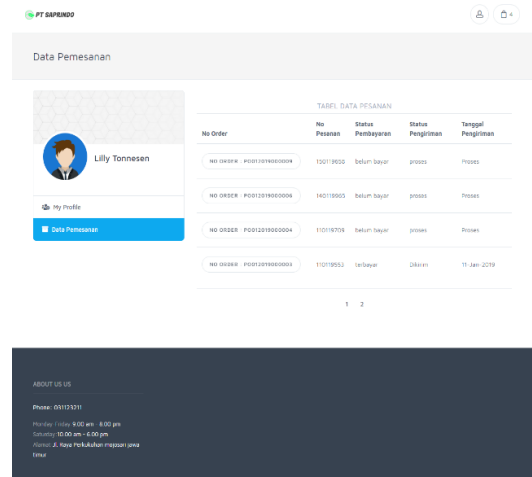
PT SAPRINDO

0

Data Pemesanan

Lilly Tonnesen

My Profile

Data Pemesanan

TABEL DATA PESANAN

| No Order | No Pesanan | Status Pembayaran | Status Pengiriman | Tanggal Pengiriman |
|---|---|---|---|---|
| NO ORDER : PO012019000009 | 130119050 | belum bayar | proses | Proses |
| NO ORDER : PO012019000006 | 140119065 | belum bayar | proses | Proses |
| NO ORDER : PO012019000004 | 110119709 | belum bayar | proses | Proses |
| NO ORDER : PO012019000003 | 110119553 | terbayar | Dikirim | 11-Jan-2019 |

1 2

ABOUT US US

Phone: 031123011

Monday Friday 9.00 am - 8.00 pm
Saturday 10.00 am - 6.00 pm
Alamat Jl. Raya Perkutukan mojosari jawa timur